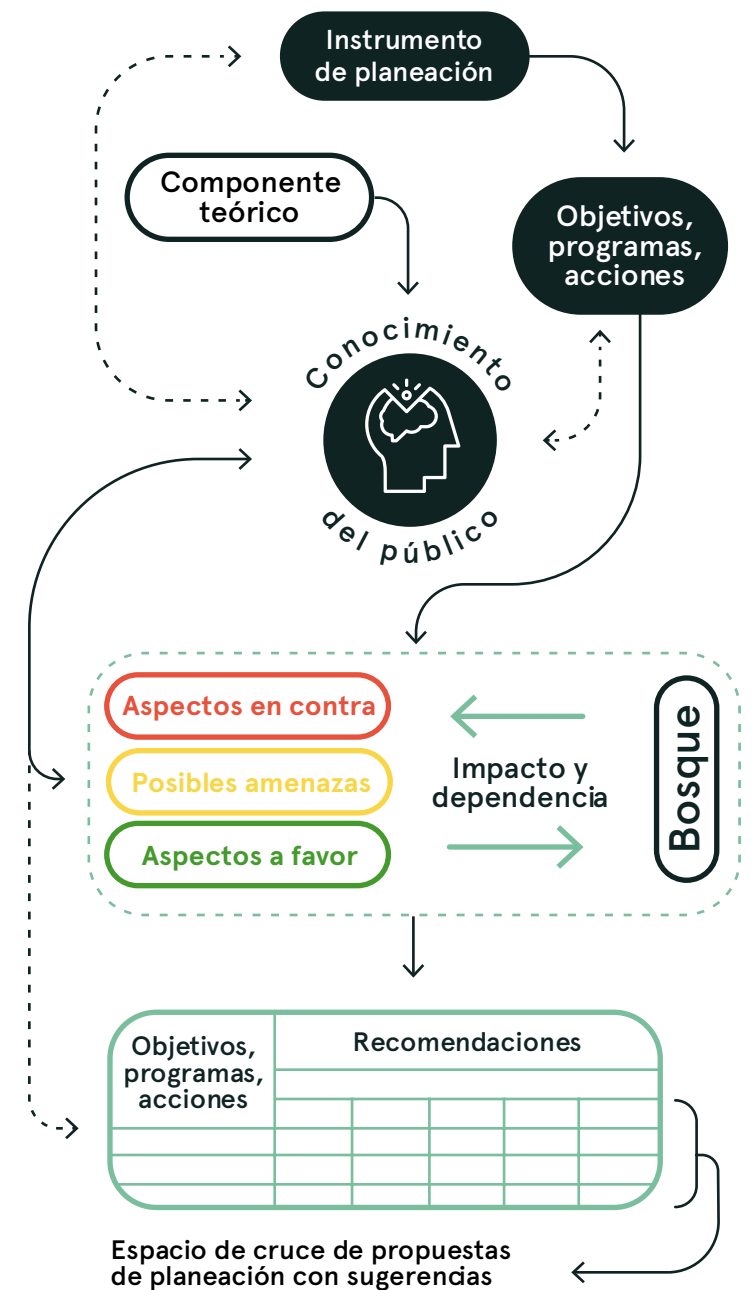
Instrumento de planeación

Componente teórico

Objetivos, programas, acciones

Conocimiento del público

Aspectos en contra

Posibles amenazas

Aspectos a favor

Impacto y dependencia

Bosque

| Objetivos, programas, acciones | Recomendaciones |
|---|---|

Espacio de cruce de propuestas de planeación con sugerencias